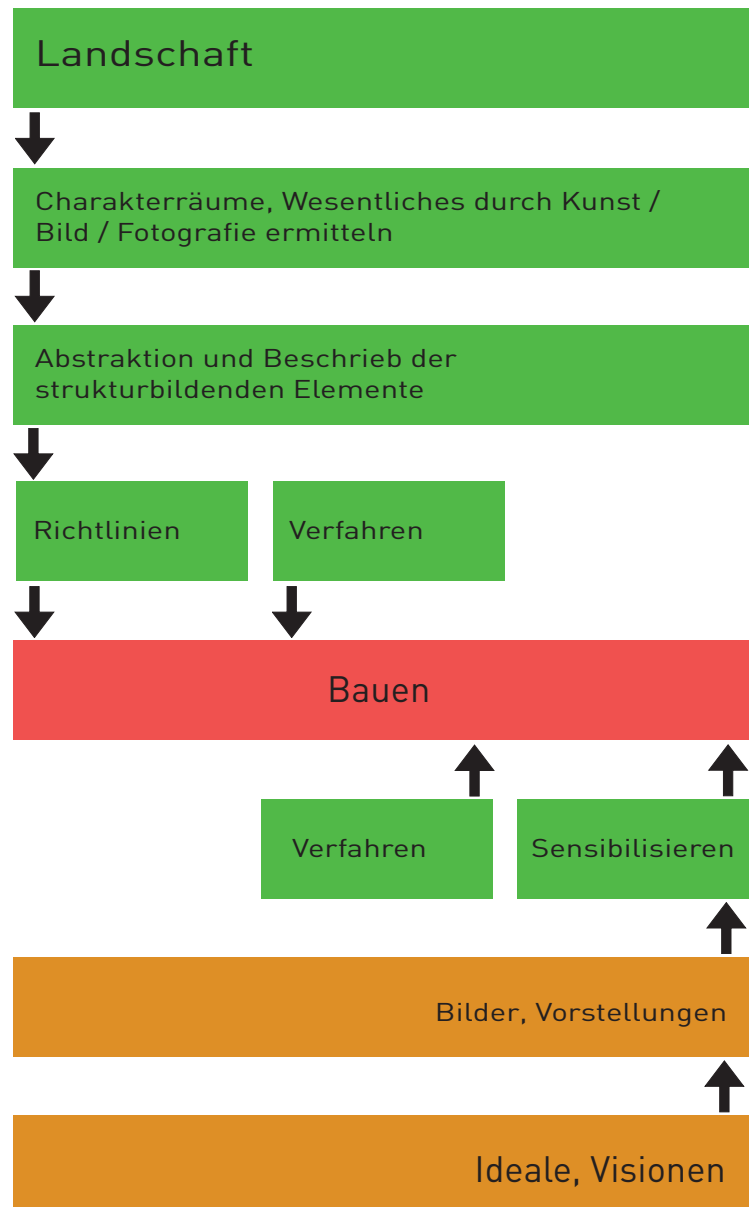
Landschaft

Charakterräume, Wesentliches durch Kunst / Bild / Fotografie ermitteln

Abstraktion und Beschrieb der strukturbildenden Elemente

Richtlinien

Verfahren

Bauen

Verfahren

Sensibilisieren

Bilder, Vorstellungen

Ideale, Visionen